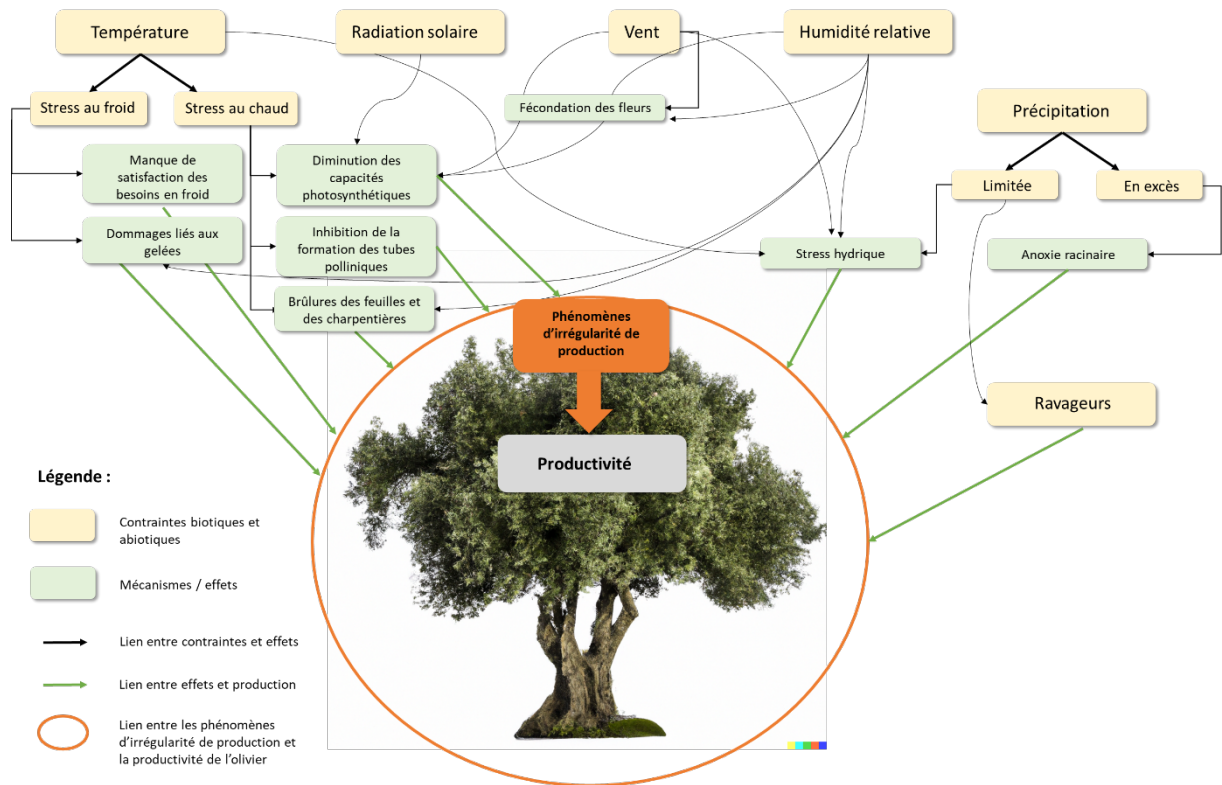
Température

Radiation solaire

Vent

Humidité relative

Stress au froid

Stress au chaud

Fécondation des fleurs

Précipitation

Manque de satisfaction des besoins en froid

Diminution des capacités photosynthétiques

Limitée

En excès

Dommages liés aux gelées

Inhibition de la formation des tubes polliniques

Stress hydrique

Anoxie racinaire

Brûlures des feuilles et des charpentières

Phénomènes d'irrégularité de production

Ravageurs

Productivité

Légende :

Contraintes biotiques et abiotiques

Mécanismes / effets

Lien entre contraintes et effets

Lien entre effets et production

Lien entre les phénomènes d'irrégularité de production et la productivité de l'olivier